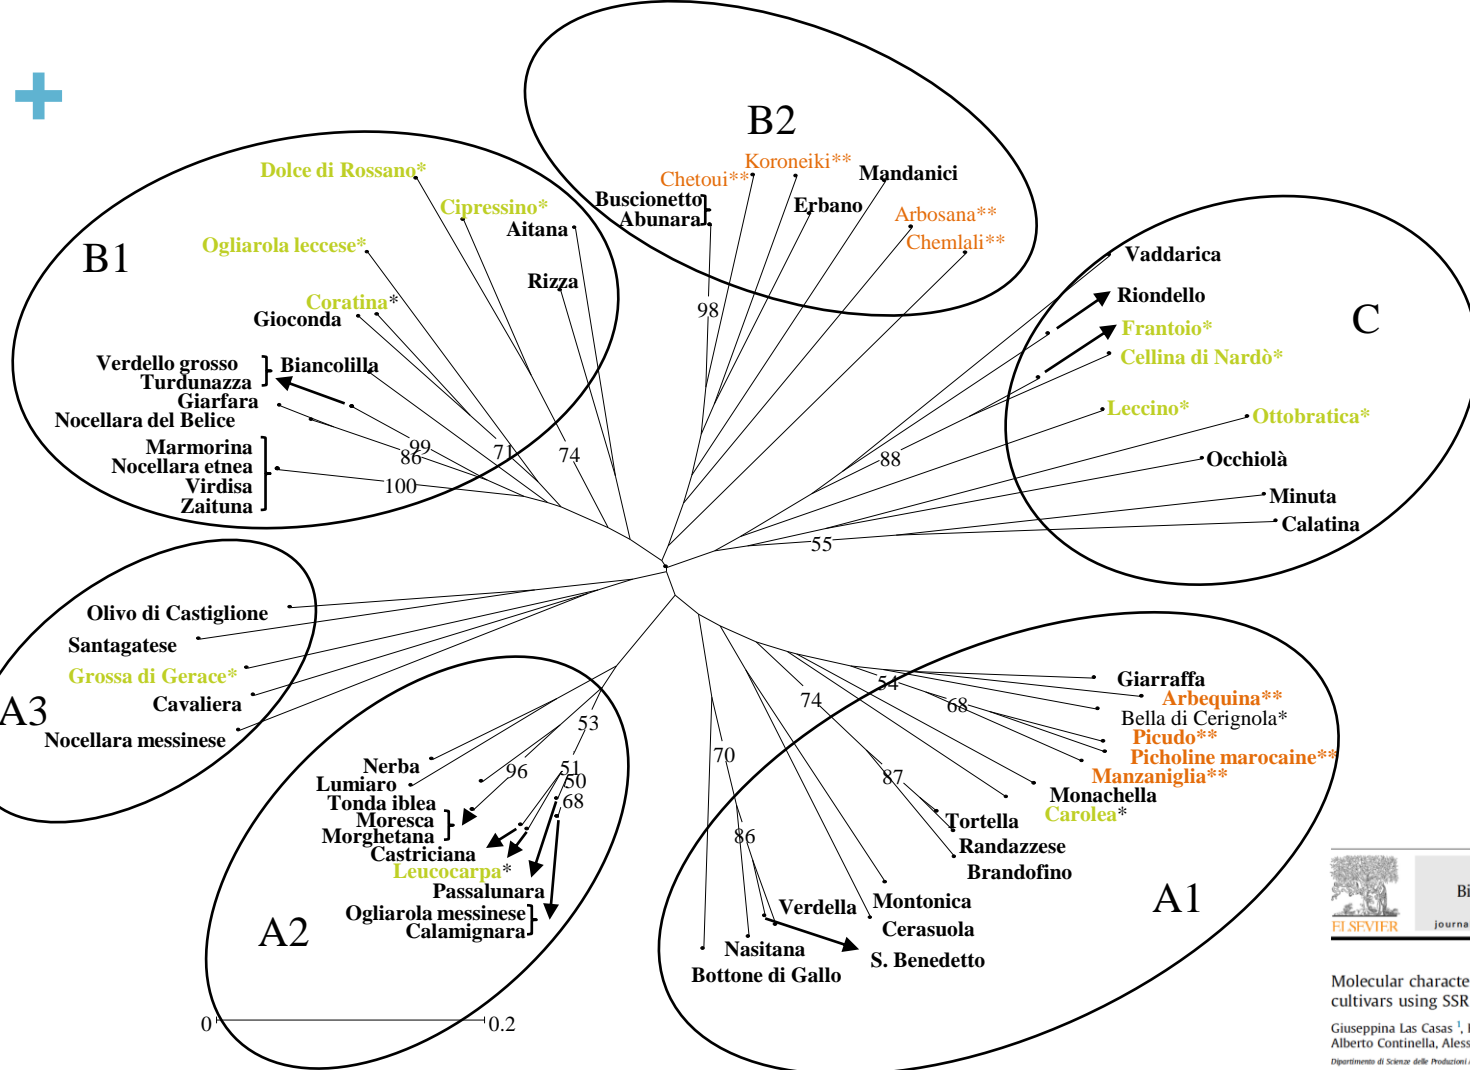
B2

Koroneiki**
Chetoui**
Mandanici
Buscionetto
Abunara
Erbano
Arbosana**
Chemlali**
98

Dolce di Rossano*
Cipressino*
Aitana
B1
Ogliarola leccese*
Rizza
Coratina*
Gioconda
Verdello grosso
Turdunazza
Biancolilla
Giarfara
Nocellara del Belice
Marmorina
Nocellara etnea
Virdisa
Zaituna
99
86
71
74
100

Vaddarica
Riondello
Frantoio*
C
Cellina di Nardò*
Leccino*
Ottobratica*
88
Occhiolà
Minuta
Calatina
55

Olivo di Castiglione
Santagatese
Grossa di Gerace*
A3
Cavaliera
Nocellara messinese

53
Nerba
Lumiaro
96
51
50
68
Tonda iblea
Moresca
Morghetana
Castriciana
Leucocarpa*
Passalunara
Ogliarola messinese
Calamignara
A2

74
54
68
70
87
86
Giarraffa
Arbequina**
Bella di Cerignola*
Picudo**
Picholine marocaine**
Manzaniglia**
Monachella
Carolea*
Tortella
Randazzese
Brandofino
Verdella
Montonica
Cerasuola
Nasitana
Bottone di Gallo
S. Benedetto
A1

0
0.2

ELSEVIER
Bi
journa
Molecular characte
cultivars using SSR
Giuseppina Las Casas $^1$, I
Alberto Continella, Aless
Dipartimento di Scienze delle Produzioni